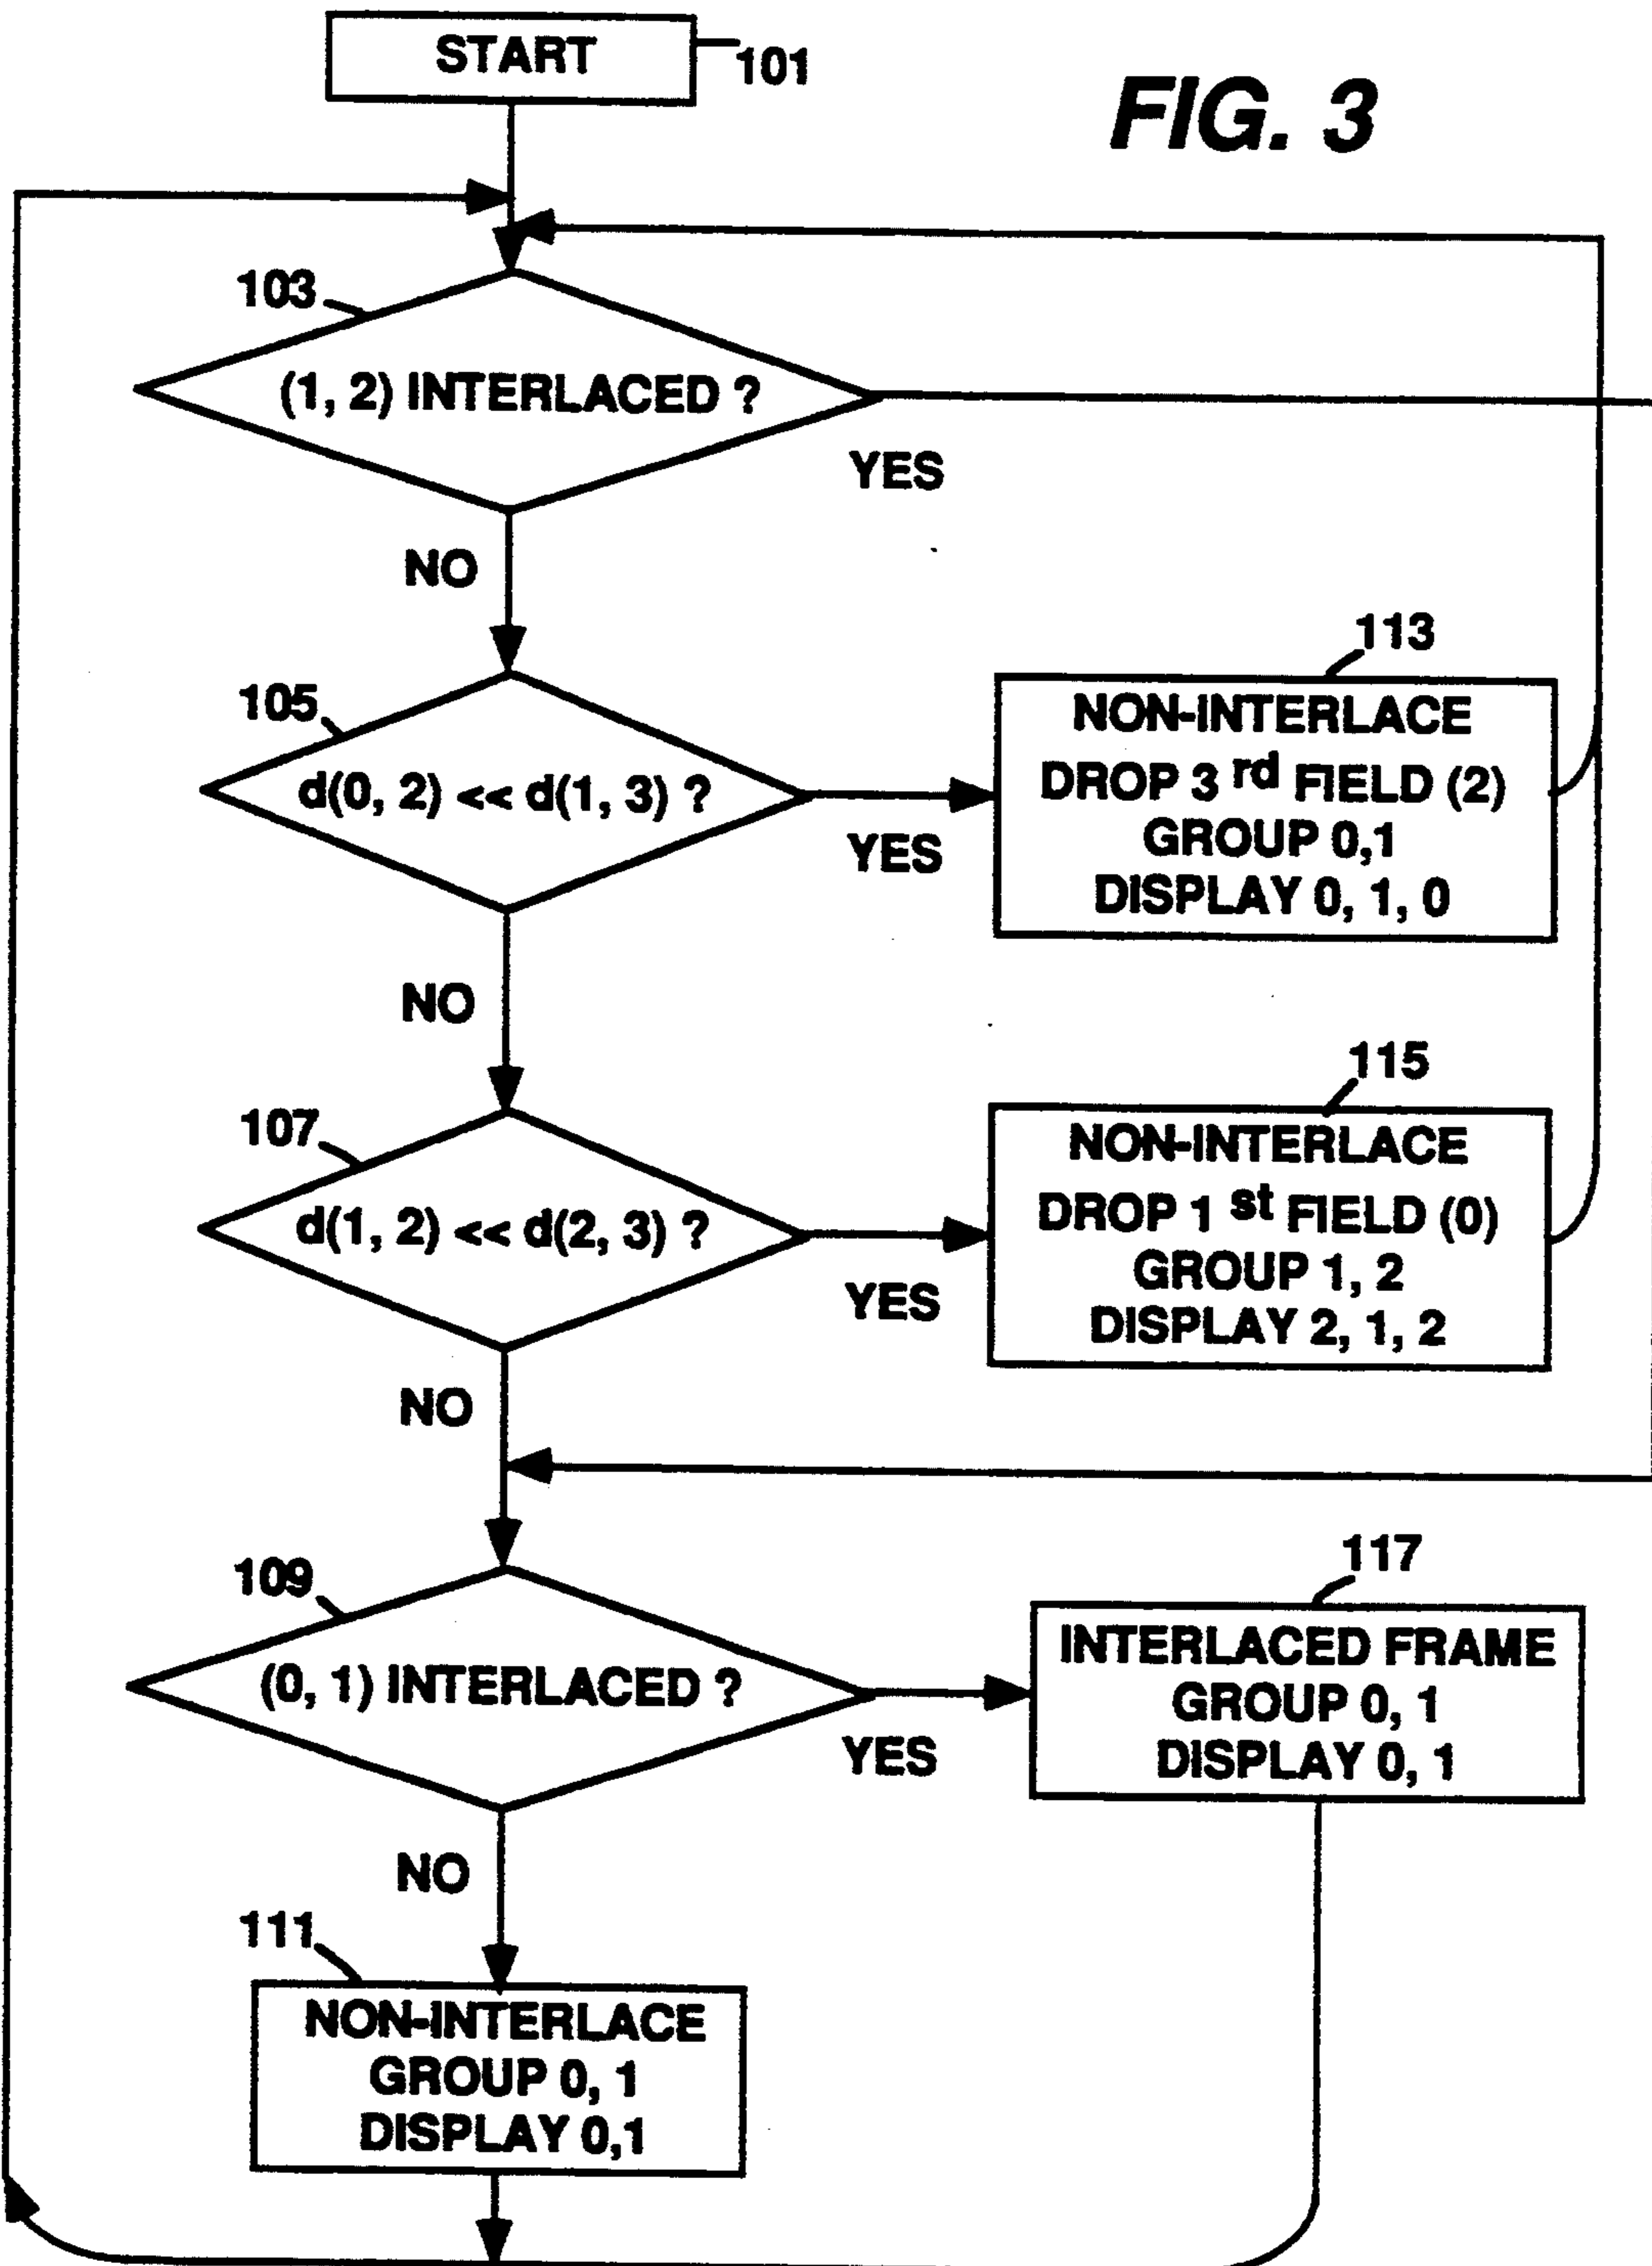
START
101

FIG. 3

103
(1, 2) INTERLACED ?
YES
NO

105
d(0, 2) << d(1, 3) ?
YES

113
NON-INTERLACE
DROP 3 $^{rd}$ FIELD (2)
GROUP 0,1
DISPLAY 0, 1, 0

NO

107
d(1, 2) << d(2, 3) ?
YES

115
NON-INTERLACE
DROP 1 $^{st}$ FIELD (0)
GROUP 1, 2
DISPLAY 2, 1, 2

NO

109
(0, 1) INTERLACED ?
YES

117
INTERLACED FRAME
GROUP 0, 1
DISPLAY 0, 1

NO

111
NON-INTERLACE
GROUP 0, 1
DISPLAY 0,1